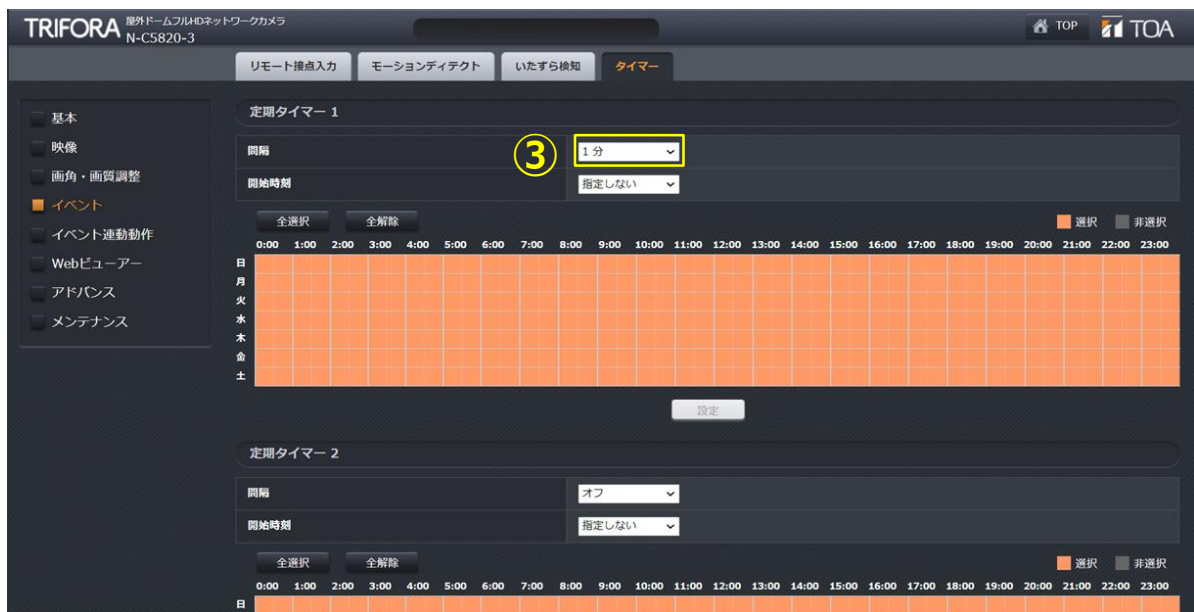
TRIFORA 屋外ドームフルHDネットワークカメラ N-C5820-3

TOP TOA

リモート接点入力 モーションディテクト いたずら検知 タイマー

基本
映像
画角・画質調整
イベント
イベント連動動作
Webビューアー
アドバンス
メンテナンス

定期タイマー 1

③

| 間隔 | 1 分 |
|---|---|
| 開始時刻 | 指定しない |

全選択 全解除 選択 非選択

0:00 1:00 2:00 3:00 4:00 5:00 6:00 7:00 8:00 9:00 10:00 11:00 12:00 13:00 14:00 15:00 16:00 17:00 18:00 19:00 20:00 21:00 22:00 23:00

日
月
火
水
木
金
土

設定

定期タイマー 2

| 間隔 | オフ |
|---|---|
| 開始時刻 | 指定しない |

全選択 全解除 選択 非選択

0:00 1:00 2:00 3:00 4:00 5:00 6:00 7:00 8:00 9:00 10:00 11:00 12:00 13:00 14:00 15:00 16:00 17:00 18:00 19:00 20:00 21:00 22:00 23:00

日